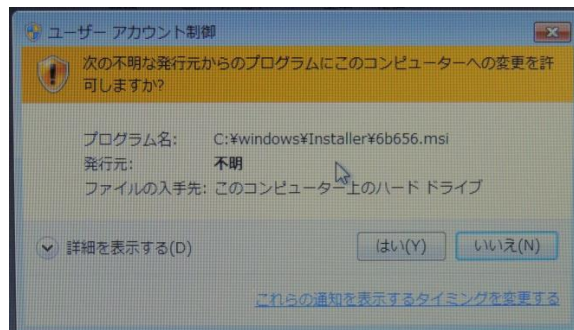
ユーザー アカウント制御

次の不明な発行元からのプログラムにこのコンピューターへの変更を許可しますか?

プログラム名: C:¥windows¥Installer¥6b656.msi
発行元: 不明
ファイルの入手先: このコンピューター上のハード ドライブ

詳細を表示する(D)

はい(Y)

いいえ(N)

これらの通知を表示するタイミングを変更する